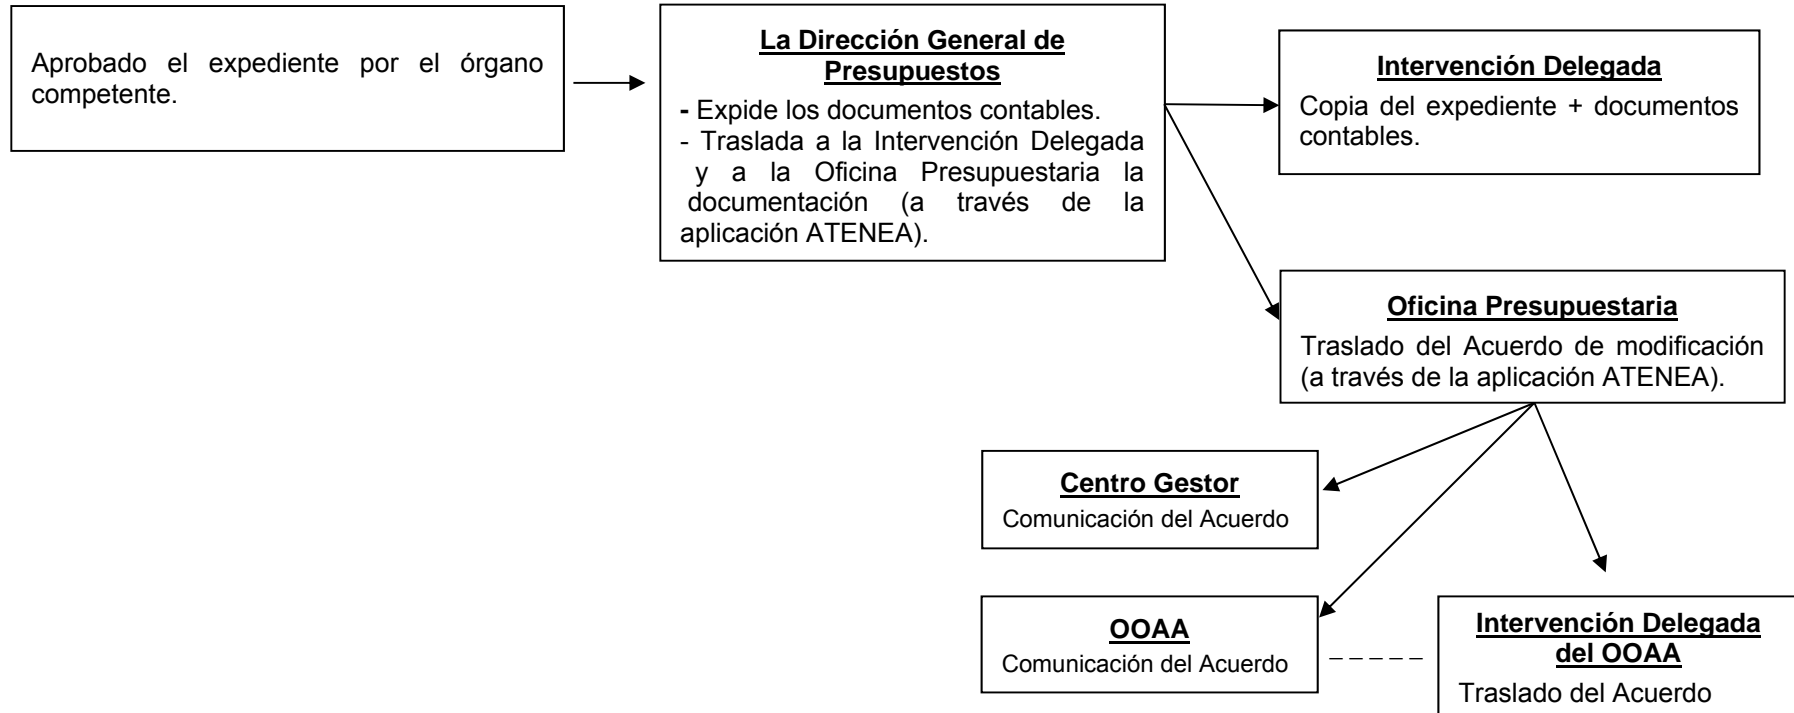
Aprobado el expediente por el órgano competente.

La Dirección General de Presupuestos

- Expide los documentos contables.
- Traslada a la Intervención Delegada y a la Oficina Presupuestaria la documentación (a través de la aplicación ATENEA).

Intervención Delegada

Copia del expediente + documentos contables.

Oficina Presupuestaria

Traslado del Acuerdo de modificación (a través de la aplicación ATENEA).

Centro Gestor

Comunicación del Acuerdo

OOAA

Comunicación del Acuerdo

Intervención Delegada del OOAA

Traslado del Acuerdo